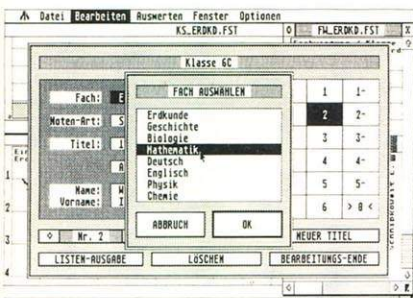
Datei Bearbeiten Auswerten Fenster Optionen
KS_ERDKD.FST
FW_ERDKD.FST
Klasse 6C
Fach:
Noten-Art:
Titel:
Name:
Vorname:
FACH AUSWÄHLEN
Erdkunde
Geschichte
Biologie
Mathematik
Deutsch
Englisch
Physik
Chemie
ABBRUCH
OK
1
1-
2
2-
3
3-
4
4-
5
5-
6
> 0 <
Nr. 2
NEUER TITEL
LISTEN-AUSGABE
LÖSCHEN
BEARBEITUNGS-ENDE